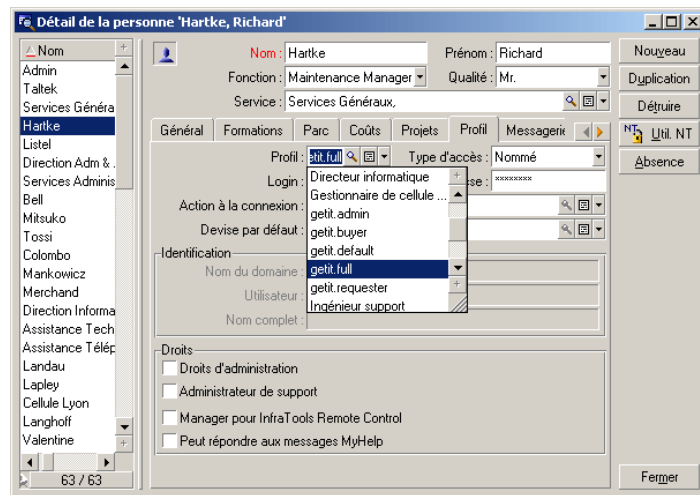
Détail de la personne 'Hartke, Richard'

Nom
Admin
Taltek
Services Généra
Hartke
Listel
Direction Adm & .
Services Adminis
Bell
Mitsuko
Tossi
Colombo
Mankowicz
Merchand
Direction Informa
Assistance Tech
Assistance Télép
Landau
Lapley
Cellule Lyon
Langhoff
Valentine
63 / 63

Nom : Hartke
Prénom : Richard
Fonction : Maintenance Manager
Qualité : Mr.
Service : Services Généraux,

Général | Formations | Parc | Coûts | Projets | Profil | Messagerie

Profil : getit.full
Type d'accès : Nommé
Login :
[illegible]sse : ********
Action à la connexion :
Devise par défaut :

Directeur informatique
Gestionnaire de cellule ...
getit.admin
getit.buyer
getit.default
getit.full
getit.requester
Ingénieur support

Identification
Nom du domaine :
Utilisateur :
Nom complet :

Droits
Droits d'administration
Administrateur de support
Manager pour InfraTools Remote Control
Peut répondre aux messages MyHelp

Nouveau
Duplication
Détruire
Util. NT
Absence
Fermer